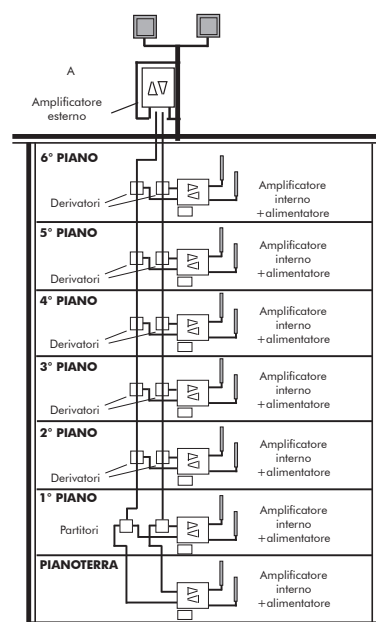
A

Amplificatore esterno

6° PIANO

Derivatori

Amplificatore interno +alimentatore

5° PIANO

Derivatori

Amplificatore interno +alimentatore

4° PIANO

Derivatori

Amplificatore interno +alimentatore

3° PIANO

Derivatori

Amplificatore interno +alimentatore

2° PIANO

Derivatori

Amplificatore interno +alimentatore

1° PIANO

Partitori

Amplificatore interno +alimentatore

PIANOTERRA

Amplificatore interno +alimentatore